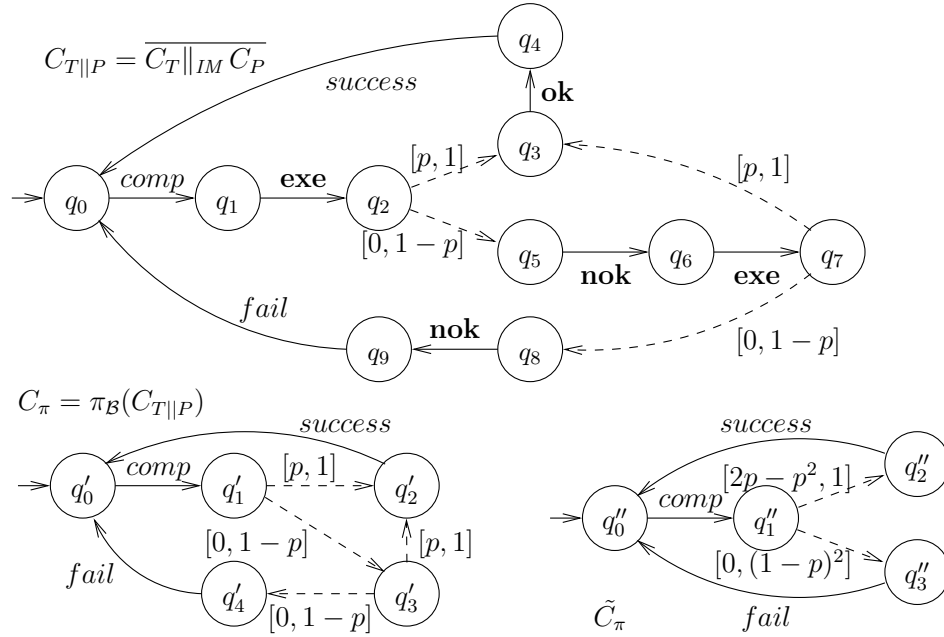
$C_{T||P} = \overline{C_T \|_{IM} C_P}$

$q_4$

$success$

$\mathbf{ok}$

$q_3$

$[p, 1]$

$[p, 1]$

$q_0$ $comp$ $q_1$ $\mathbf{exe}$ $q_2$

$[0, 1-p]$

$q_5$ $q_6$ $q_7$

$\mathbf{nok}$ $\mathbf{exe}$

$fail$

$\mathbf{nok}$

$q_9$ $q_8$

$[0, 1-p]$

$C_\pi = \pi_{\mathcal{B}}(C_{T||P})$

$success$

$q'_0$ $comp$ $q'_1$ $[p, 1]$ $q'_2$

$[0, 1-p]$ $[p, 1]$

$fail$

$q'_4$ $[0, 1-p]$ $q'_3$

$success$

$q''_2$

$q''_0$ $comp$ $q''_1$ $[2p - p^2, 1]$

$[0, (1-p)^2]$ $q''_3$

$\tilde{C_\pi}$ $fail$